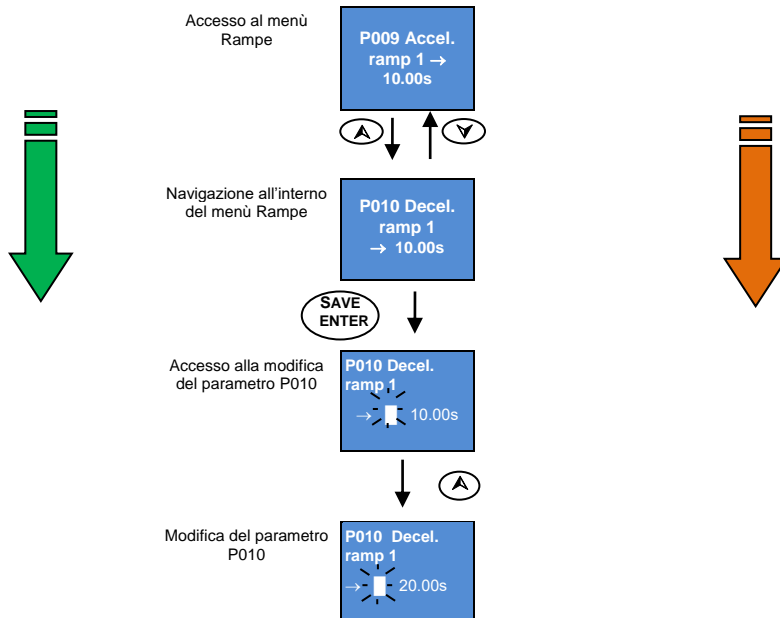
Accesso al menù Rampe

P009 Accel. ramp 1 → 10.00s

Navigazione all'interno del menù Rampe

P010 Decel. ramp 1 → 10.00s

SAVE ENTER

Accesso alla modifica del parametro P010

P010 Decel. ramp 1 → 10.00s

Modifica del parametro P010

P010 Decel. ramp 1 → 20.00s